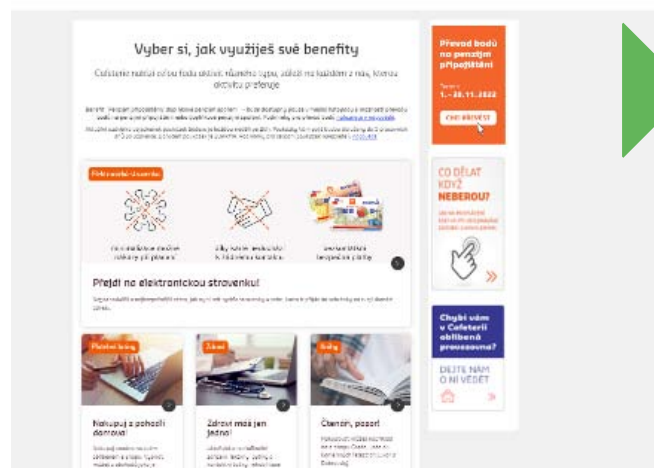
Vyber si, jak využiješ své benefity

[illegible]

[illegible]

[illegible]

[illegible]

Přejdi na elektronickou stravenku!

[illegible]

Plošné bony

Zdraví

Knihy

Nakupuj z pohodlí domova!

Zdraví máš jen jedno!

Čtenáři, pozor!

Převod bodů na penzijní připojištění

1. – 30. 11. 2022

CHCI PŘEVÉST

CO DĚLAT KDYŽ NEBEROU?

Chybí vám v Cafeterii oblíbená provozovna?

DEJTE NÁM O NÍ VĚDĚT